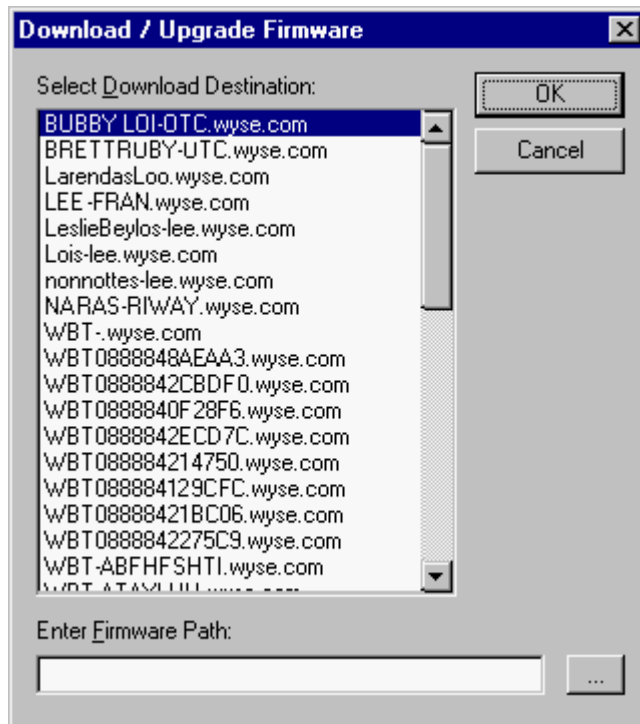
Download / Upgrade Firmware

Select Download Destination:

BUBBY LOI-OTC.wyse.com
BRETTRUBY-UTC.wyse.com
LarendasLoo.wyse.com
LEE-FRAN.wyse.com
LeslieBeylos-lee.wyse.com
Lois-lee.wyse.com
nonnottes-lee.wyse.com
NARAS-RIWAY.wyse.com
WBT-.wyse.com
WBT0888848AEAA3.wyse.com
WBT0888842CBDF0.wyse.com
WBT0888840F28F6.wyse.com
WBT0888842ECD7C.wyse.com
WBT088884214750.wyse.com
WBT088884129CFC.wyse.com
WBT08888421BC06.wyse.com
WBT0888842275C9.wyse.com
WBT-ABFHFSHTI.wyse.com
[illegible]

OK

Cancel

Enter Firmware Path:

...